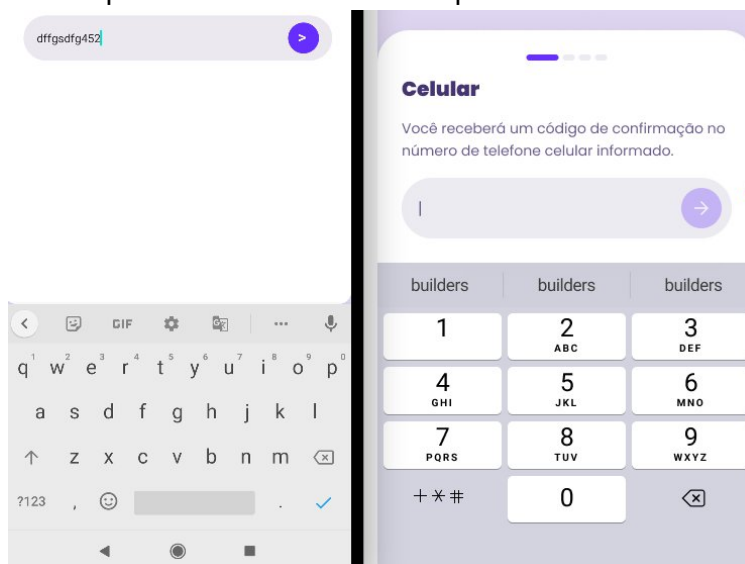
dffgsdfg452
>

GIF
...
q w e r t y u i o p
1 2 3 4 5 6 7 8 9 0
a s d f g h j k l
z x c v b n m
?123 , .

Celular

Você receberá um código de confirmação no número de telefone celular informado.

|
→

builders builders builders

| 1 | 2 ABC | 3 DEF |
|---|---|---|
| 4 GHI | 5 JKL | 6 MNO |
| 7 PQRS | 8 TUV | 9 WXYZ |
| + * # | 0 | |